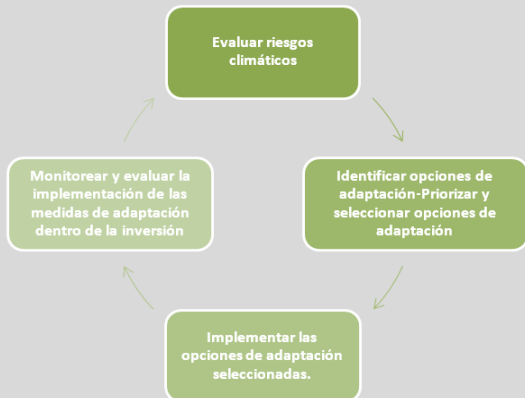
Evaluar riesgos climáticos

Identificar opciones de adaptación-Priorizar y seleccionar opciones de adaptación

Implementar las opciones de adaptación seleccionadas.

Monitorear y evaluar la implementación de las medidas de adaptación dentro de la inversión